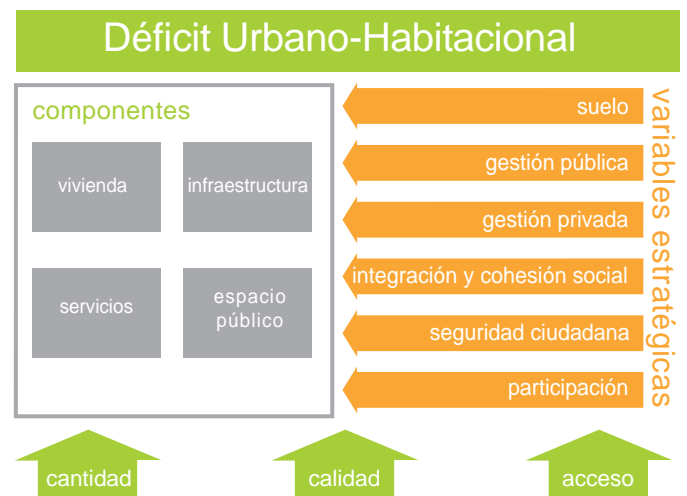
Déficit Urbano-Habitacional

componentes

vivienda

infraestructura

servicios

espacio público

suelo

gestión pública

gestión privada

integración y cohesión social

seguridad ciudadana

participación

variables estratégicas

cantidad

calidad

acceso